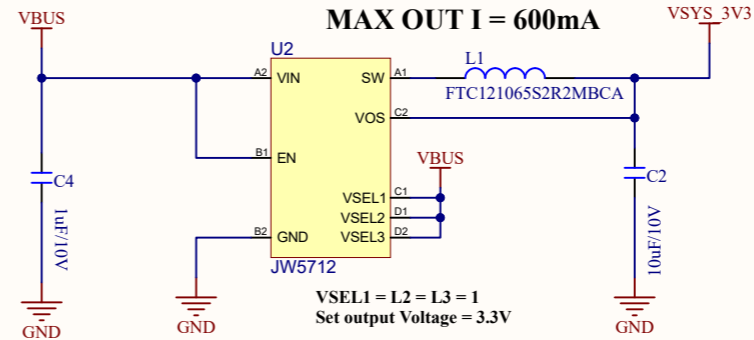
MAX OUT I = 600mA

VBUS

VSYS_3V3

U2

A2 VIN

SW A1

L1

FTC121065S2R2MBCA

VOS C2

B1 EN

VBUS

VSEL1 C1

VSEL2 D1

VSEL3 D2

B2 GND

JW5712

C4

1uF/10V

C2

10uF/10V

GND

GND

GND

VSEL1 = L2 = L3 = 1
Set output Voltage = 3.3V